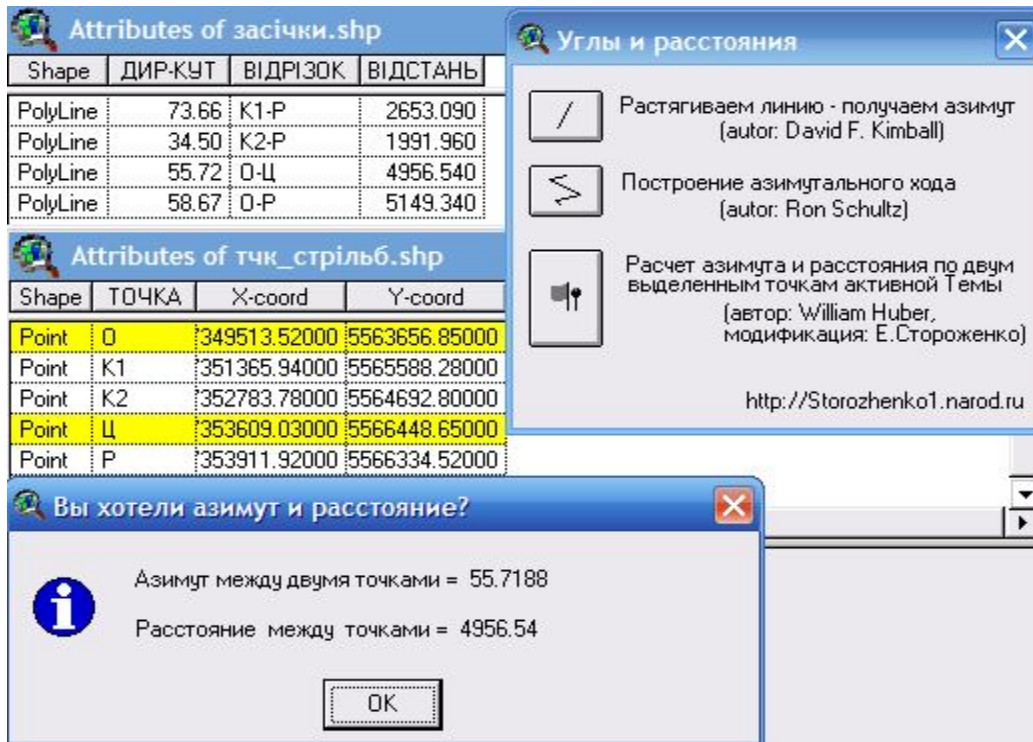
Attributes of засічки.shp

| Shape | ДИР-КУТ | ВІДРІЗОК | ВІДСТАНЬ |
|---|---|---|---|
| PolyLine | 73.66 | K1-P | 2653.090 |
| PolyLine | 34.50 | K2-P | 1991.960 |
| PolyLine | 55.72 | O-Ц | 4956.540 |
| PolyLine | 58.67 | O-P | 5149.340 |

Attributes of тчк_стрільб.shp

| Shape | ТОЧКА | X-coord | Y-coord |
|---|---|---|---|
| Point | O | 349513.52000 | 5563656.85000 |
| Point | K1 | 351365.94000 | 5565588.28000 |
| Point | K2 | 352783.78000 | 5564692.80000 |
| Point | Ц | 353609.03000 | 5566448.65000 |
| Point | P | 353911.92000 | 5566334.52000 |

Углы и расстояния

Растягиваем линию - получаем азимут (autor: David F. Kimball)

Построение азимутального хода (autor: Ron Schultz)

Расчет азимута и расстояния по двум выделенным точкам активной Темы (автор: William Huber, модификация: Е.Стороженко)

http://Storozhenko1.narod.ru

Вы хотели азимут и расстояние?

Азимут между двумя точками = 55.7188

Расстояние между точками = 4956.54

OK